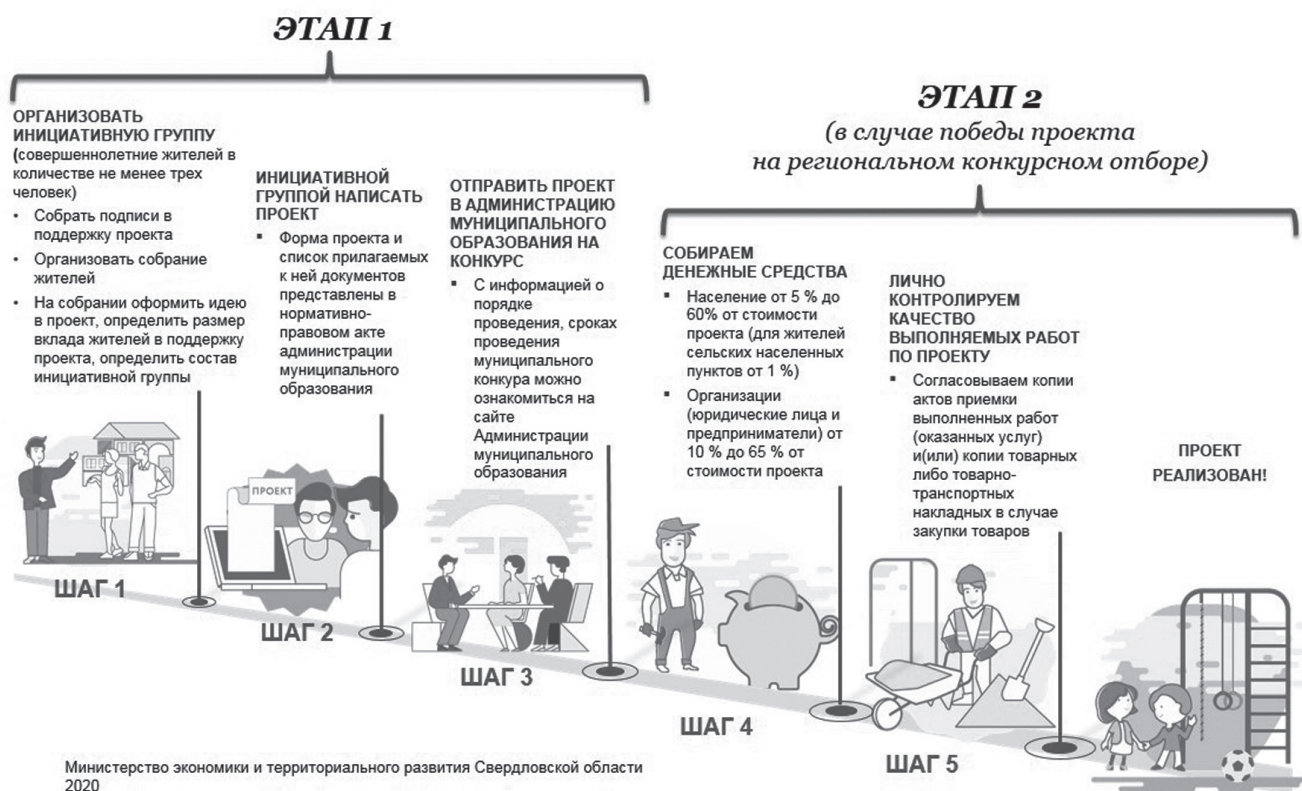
ЭТАП 1

ОРГАНИЗОВАТЬ ИНИЦИАТИВНУЮ ГРУППУ (совершеннолетние жителей в количестве не менее трех человек)
• Собрать подписи в поддержку проекта
• Организовать собрание жителей
• На собрании оформить идею в проект, определить размер вклада жителей в поддержку проекта, определить состав инициативной группы

ИНИЦИАТИВНОЙ ГРУППОЙ НАПИСАТЬ ПРОЕКТ
▪ Форма проекта и список прилагаемых к ней документов представлены в нормативно-правовом акте администрации муниципального образования

ОТПРАВИТЬ ПРОЕКТ В АДМИНИСТРАЦИЮ МУНИЦИПАЛЬНОГО ОБРАЗОВАНИЯ НА КОНКУРС
▪ С информацией о порядке проведения, сроках проведения муниципального конкура можно ознакомиться на сайте Администрации муниципального образования

ЭТАП 2
(в случае победы проекта на региональном конкурсном отборе)

СОБИРАЕМ ДЕНЕЖНЫЕ СРЕДСТВА
▪ Население от 5 % до 60% от стоимости проекта (для жителей сельских населенных пунктов от 1 %)
▪ Организации (юридические лица и предприниматели) от 10 % до 65 % от стоимости проекта

ЛИЧНО КОНТРОЛИРУЕМ КАЧЕСТВО ВЫПОЛНЯЕМЫХ РАБОТ ПО ПРОЕКТУ
▪ Согласовываем копии актов приемки выполненных работ (оказанных услуг) и(или) копии товарных либо товарно-транспортных накладных в случае закупки товаров

ПРОЕКТ РЕАЛИЗОВАН!

ПРОЕКТ

ШАГ 1
ШАГ 2
ШАГ 3
ШАГ 4
ШАГ 5

Министерство экономики и территориального развития Свердловской области
2020